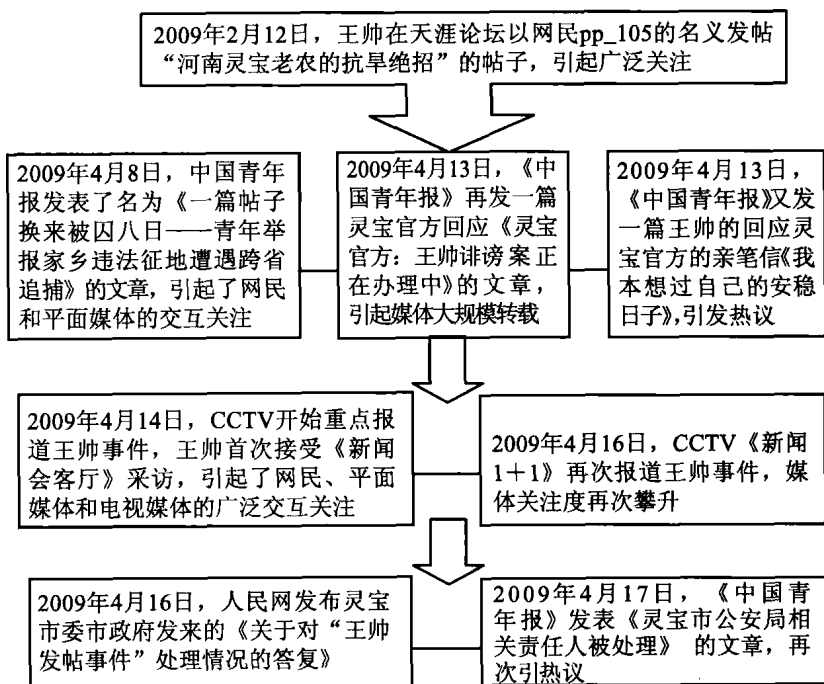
2009年2月12日，王帅在天涯论坛以网民pp_105的名义发帖“河南灵宝老农的抗旱绝招”的帖子，引起广泛关注

2009年4月8日，中国青年报发表了名为《一篇帖子换来被囚八日——青年举报家乡违法征地遭遇跨省追捕》的文章，引起了网民和平面媒体的交互关注

2009年4月13日，《中国青年报》再发一篇灵宝官方回应《灵宝官方：王帅诽谤案正在办理中》的文章，引起媒体大规模转载

2009年4月13日，《中国青年报》又发一篇王帅的回应灵宝官方的亲笔信《我本想过自己的安稳日子》,引发热议

2009年4月14日，CCTV开始重点报道王帅事件，王帅首次接受《新闻会客厅》采访，引起了网民、平面媒体和电视媒体的广泛交互关注

2009年4月16日，CCTV《新闻1+1》再次报道王帅事件，媒体关注度再次攀升

2009年4月16日，人民网发布灵宝市委市政府发来的《关于对“王帅发帖事件”处理情况的答复》

2009年4月17日，《中国青年报》发表《灵宝市公安局相关责任人被处理》 的文章，再次引热议